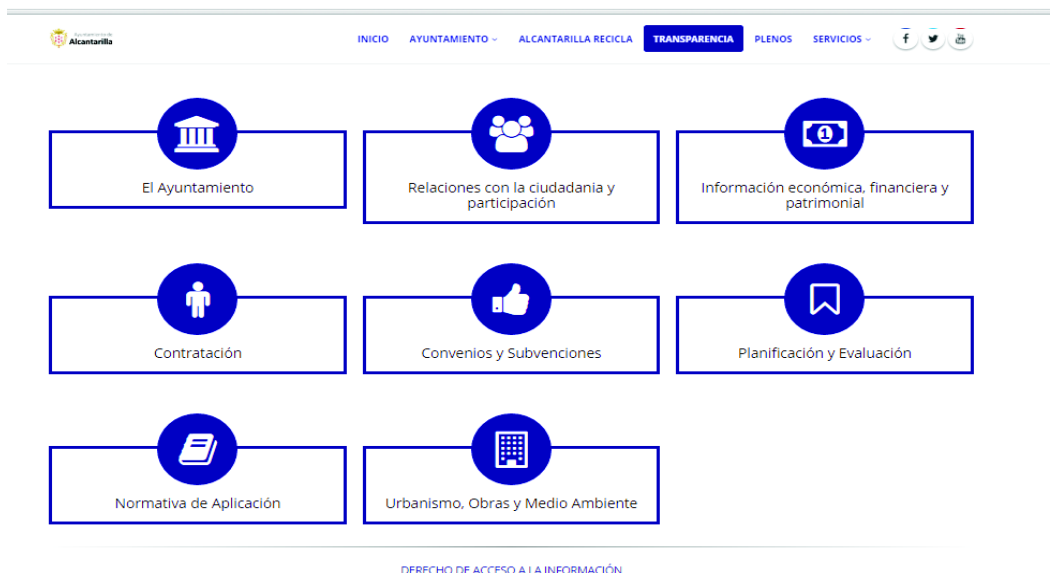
Ayuntamiento de Alcantarilla

INICIO AYUNTAMIENTO ALCANTARILLA RECICLA TRANSPARENCIA PLENOS SERVICIOS

El Ayuntamiento

Relaciones con la ciudadania y participación

Información económica, financiera y patrimonial

Contratación

Convenios y Subvenciones

Planificación y Evaluación

Normativa de Aplicación

Urbanismo, Obras y Medio Ambiente

DERECHO DE ACCESO A LA INFORMACIÓN